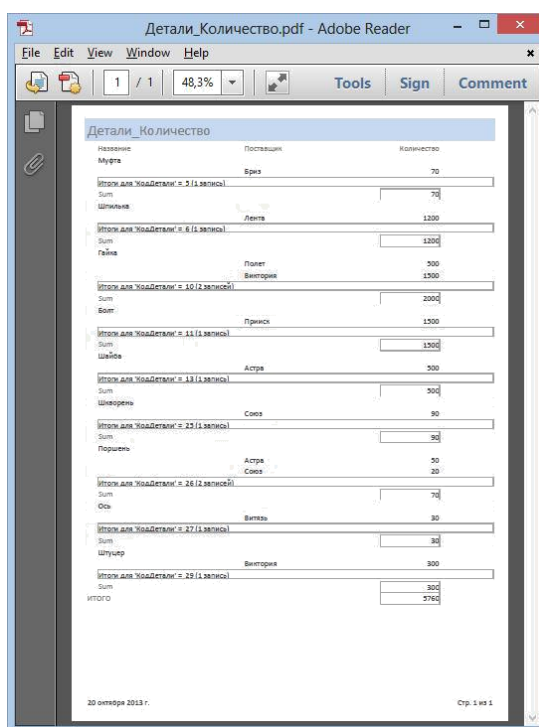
Детали_Количество.pdf - Adobe Reader

File Edit View Window Help

1 / 1 48,3% Tools Sign Comment

Детали_Количество

Название Поставщик Количество

Муфта

Бриз 70

Итоги для 'КодДетали' = 5 (1 запись)

Sum 70

Шпилька

Лента 1200

Итоги для 'КодДетали' = 6 (1 запись)

Sum 1200

Гайка

Полет 500

Виктория 1500

Итоги для 'КодДетали' = 10 (2 записей)

Sum 2000

Болт

Прииск 1500

Итоги для 'КодДетали' = 11 (1 запись)

Sum 1500

Шайба

Астра 500

Итоги для 'КодДетали' = 13 (1 запись)

Sum 500

Шкворень

Союз 90

Итоги для 'КодДетали' = 25 (1 запись)

Sum 90

Поршень

Астра 50

Союз 20

Итоги для 'КодДетали' = 26 (2 записей)

Sum 70

Ось

Витязь 30

Итоги для 'КодДетали' = 27 (1 запись)

Sum 30

Штуцер

Виктория 300

Итоги для 'КодДетали' = 29 (1 запись)

Sum 300

ИТОГО 5760

20 октября 2013 г. Стр. 1 из 1